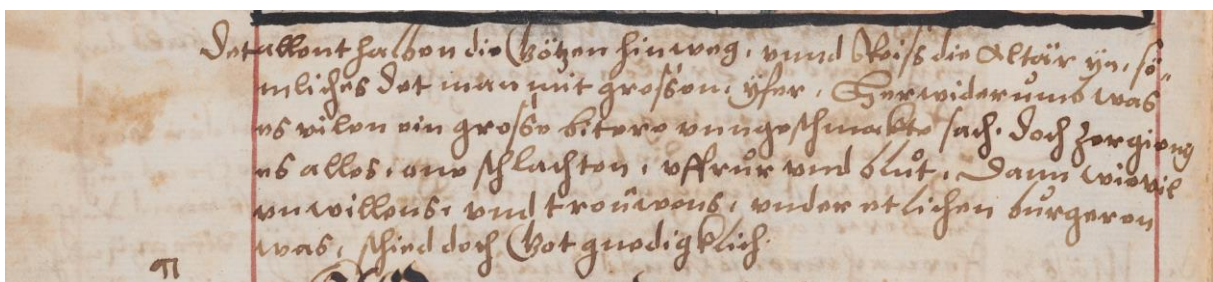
Jetzt allenthalben die götzen hinweg, vnnd brach die altär ab, söliches Dat man mit grossem yffer. Hervider vnnd was es vilen ein grosse bitere vnngeschmakte sach. Doch zergieng es alles, one schlachten, offrür vnd blut. Dann wiewol vnwillens vnd trouwens, vnder etlichen burgeren was, schied doch Got gnedigklich.

n